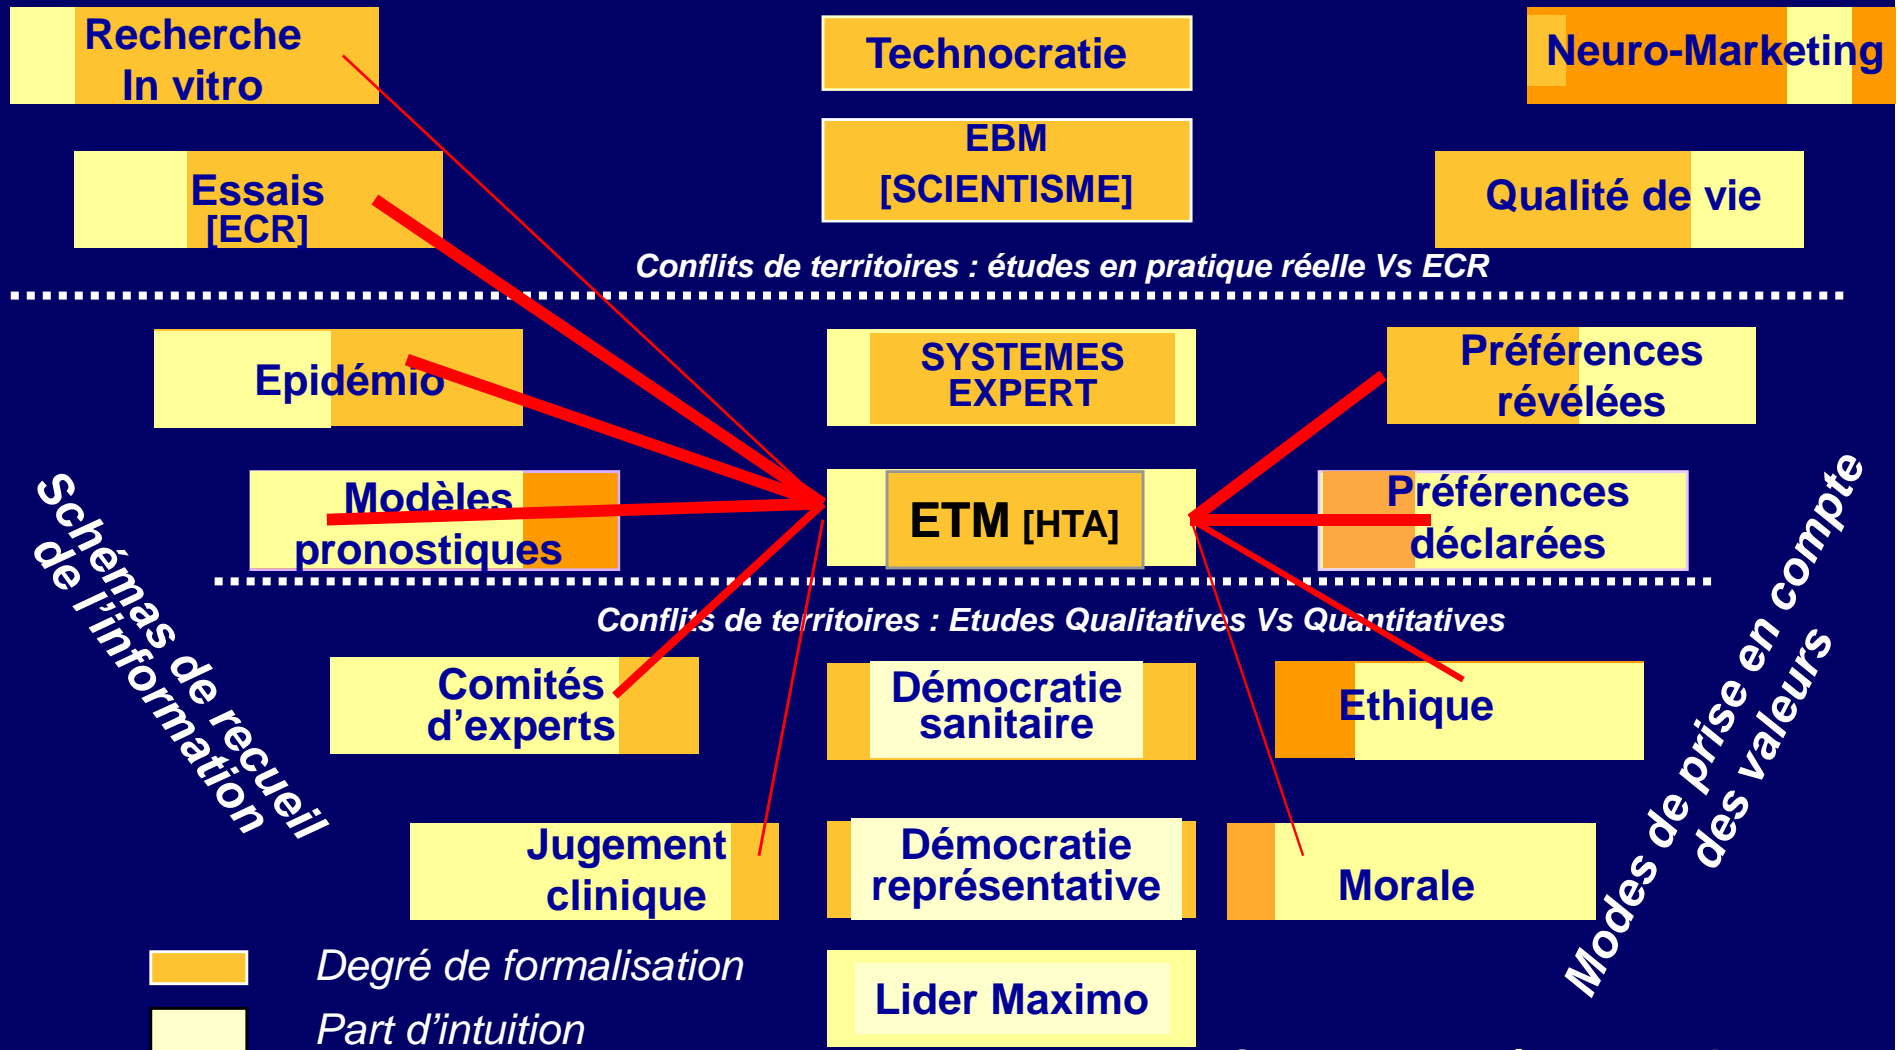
Recherche In vitro

Technocratie

Neuro-Marketing

Essais [ECR]

EBM [SCIENTISME]

Qualité de vie

Conflits de territoires : études en pratique réelle Vs ECR

Epidémio

SYSTEMES EXPERT

Préférences révélées

Modèles pronostiques

ETM [HTA]

Préférences déclarées

Schémas de recueil de l'information

Conflits de territoires : Etudes Qualitatives Vs Quantitatives

Modes de prise en compte des valeurs

Comités d'experts

Démocratie sanitaire

Ethique

Jugement clinique

Démocratie représentative

Morale

Degré de formalisation

Part d'intuition

Lider Maximo